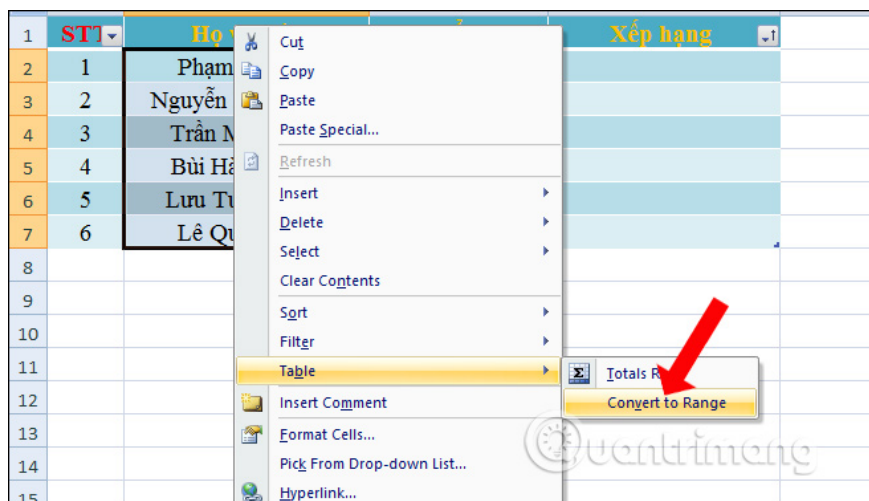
| | STT | Họ v | | Xếp hạng |
|---|---|---|---|---|
| 1 | STT | Họ v | | Xếp hạng |
| 2 | 1 | Phạm | | |
| 3 | 2 | Nguyễn | | |
| 4 | 3 | Trần N | | |
| 5 | 4 | Bùi Hà | | |
| 6 | 5 | Lưu Tu | | |
| 7 | 6 | Lê Qu | | |
| 8 | | | | |
| 9 | | | | |
| 10 | | | | |
| 11 | | | | |
| 12 | | | | |
| 13 | | | | |
| 14 | | | | |
| 15 | | | | |

Cut
Copy
Paste
Paste Special...
Refresh
Insert
Delete
Select
Clear Contents
Sort
Filter
Table
Insert Comment
Format Cells...
Pick From Drop-down List...
Hyperlink...

Totals R
Convert to Range

Quantrimang